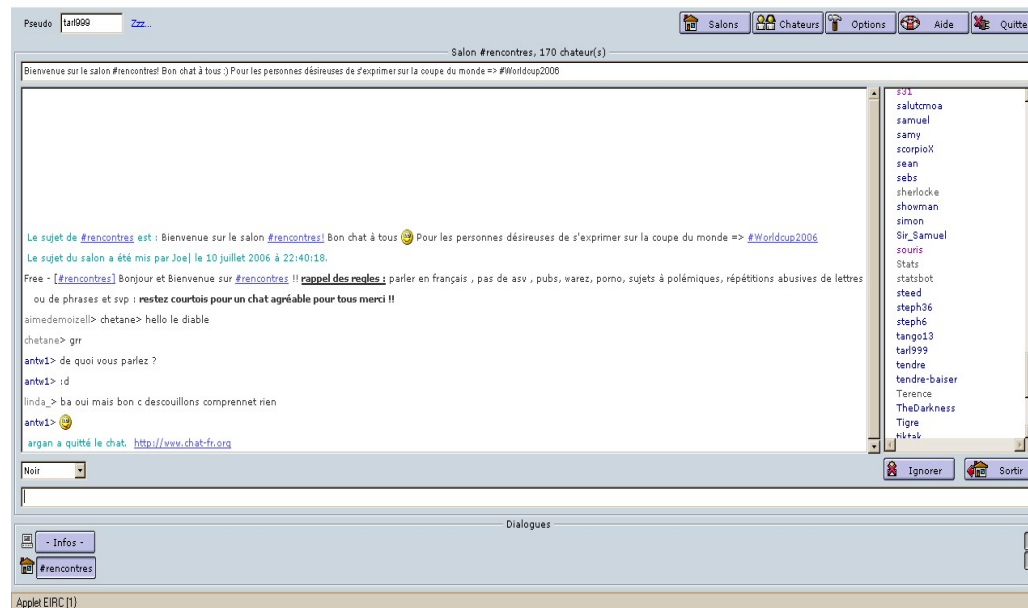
Pseudo tarl999 Zzz...

Salons Chateurs Options Aide Quitte

Salon #rencontres, 170 chateur(s)

Bienvenue sur le salon #rencontres! Bon chat à tous :) Pour les personnes désireuses de s'exprimer sur la coupe du monde => #Worldcup2006

Le sujet de #rencontres est : Bienvenue sur le salon #rencontres! Bon chat à tous Pour les personnes désireuses de s'exprimer sur la coupe du monde => #Worldcup2006

Le sujet du salon a été mis par Joe| le 10 juillet 2006 à 22:40:18.

Free - [#rencontres] Bonjour et Bienvenue sur #rencontres !! rappel des regles : parler en français , pas de asv , pubs, warez, porno, sujets à polémiques, répétitions abusives de lettres ou de phrases et svp : restez courtois pour un chat agréable pour tous merci !!

aimedemoizell> chetane> hello le diable

chetane> grr

antw1> de quoi vous parlez ?

antw1> :d

linda_> ba oui mais bon c descouillons comprennet rien

antw1>

argan a quitté le chat. http://www.chat-fr.org

s31
salutcmoa
samuel
samy
scorpioX
sean
sebs
sherlocke
showman
simon
Sir_Samuel
souris
Stats
statsbot
steed
steph36
steph6
tango13
tarl999
tendre
tendre-baiser
Terence
TheDarkness
Tigre
tiktak

Noir

Ignorer Sortir

Dialogues

- Infos -

#rencontres

Applet EIRC (1)